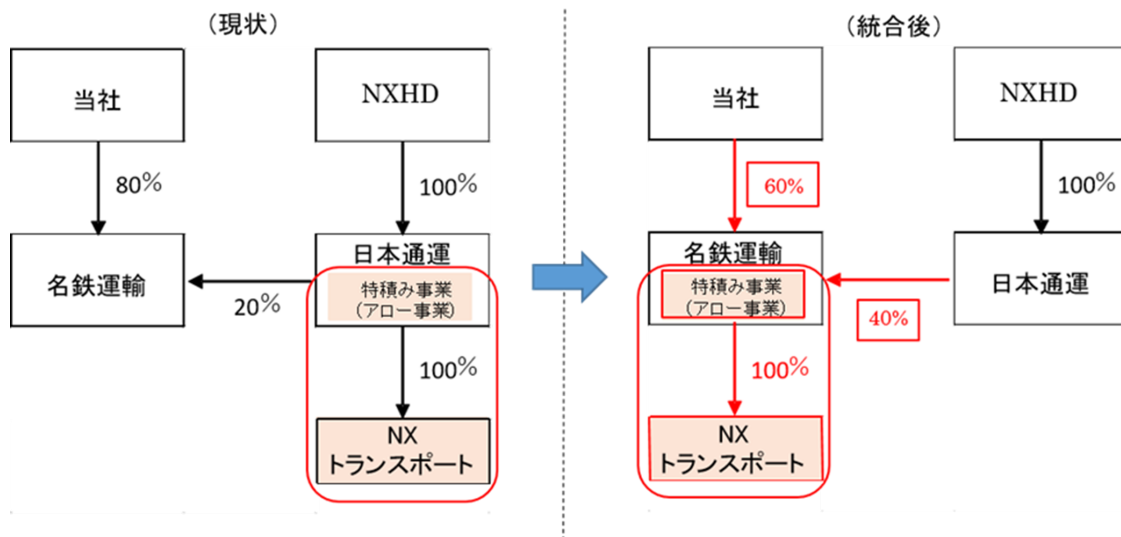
（現状）

当社

NXHD

80%

100%

日本通運

名鉄運輸

20%

特積み事業
（アロー事業）

100%

NX
トランスポート

（統合後）

当社

NXHD

60%

100%

名鉄運輸

特積み事業
（アロー事業）

日本通運

40%

100%

NX
トランスポート